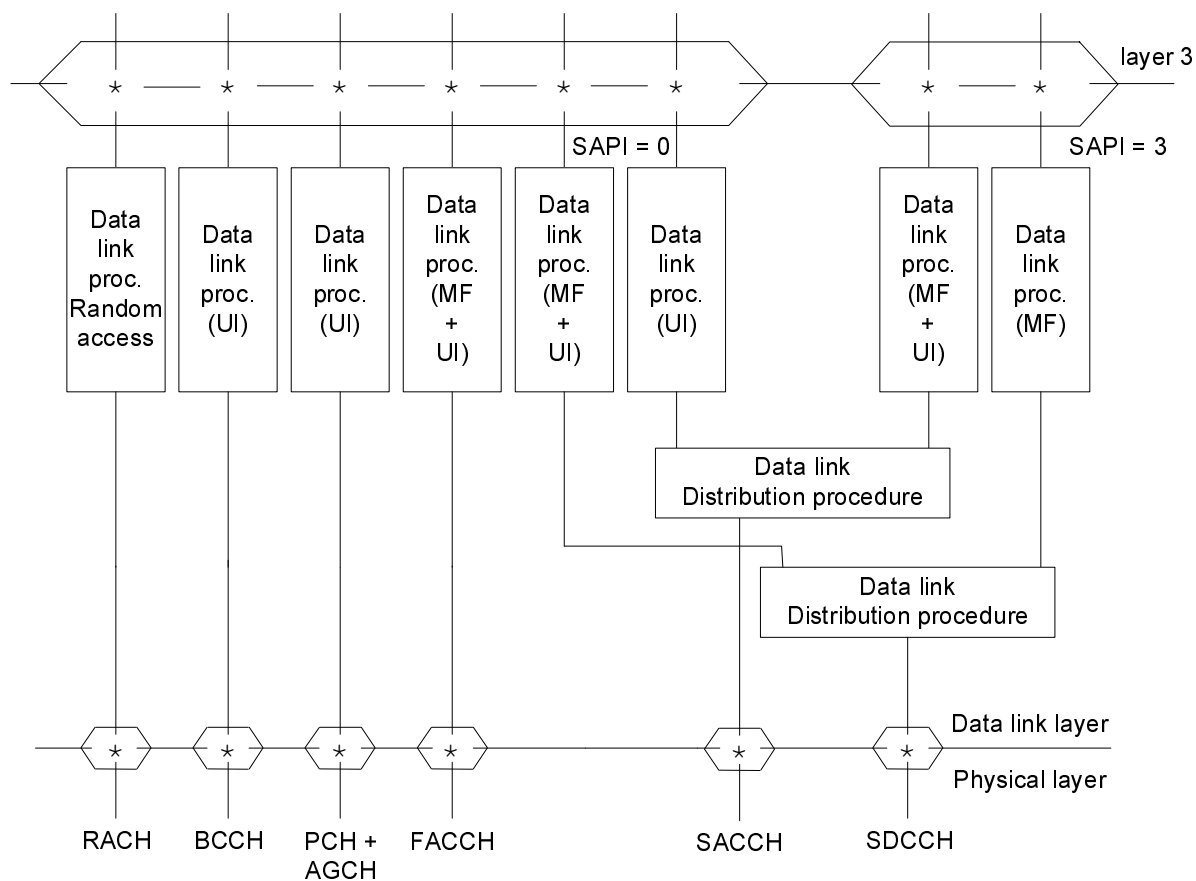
layer 3

SAPI = 0

SAPI = 3

Data link proc. Random access

Data link proc. (UI)

Data link proc. (UI)

Data link proc. (MF + UI)

Data link proc. (MF + UI)

Data link proc. (UI)

Data link proc. (MF + UI)

Data link proc. (MF)

Data link Distribution procedure

Data link Distribution procedure

Data link layer

Physical layer

RACH

BCCH

PCH + AGCH

FACCH

SACCH

SDCCH